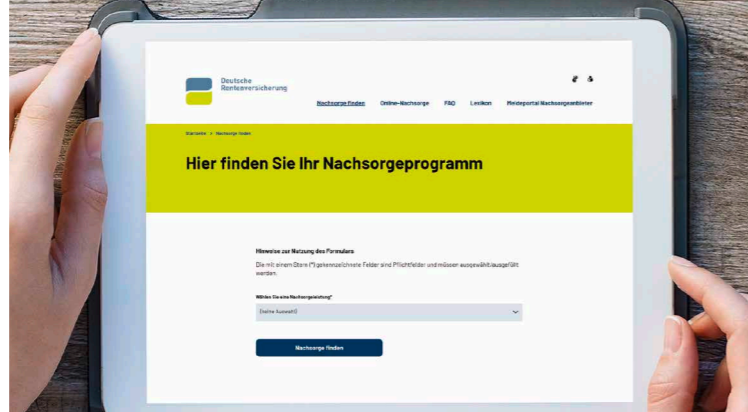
Deutsche Rentenversicherung

Nachsorge finden Online-Nachsorge FAQ Lexikon Meldeportal Nachsorgeanbieter

Startseite > Nachsorge finden

Hier finden Sie Ihr Nachsorgeprogramm

Hinweise zur Nutzung des Formulars

Die mit einem Stern (*) gekennzeichnete Felder sind Pflichtfelder und müssen ausgewählt/ausgefüllt werden.

Wählen Sie eine Nachsorgeleistung*

Bitte Auswahl

Nachsorge finden